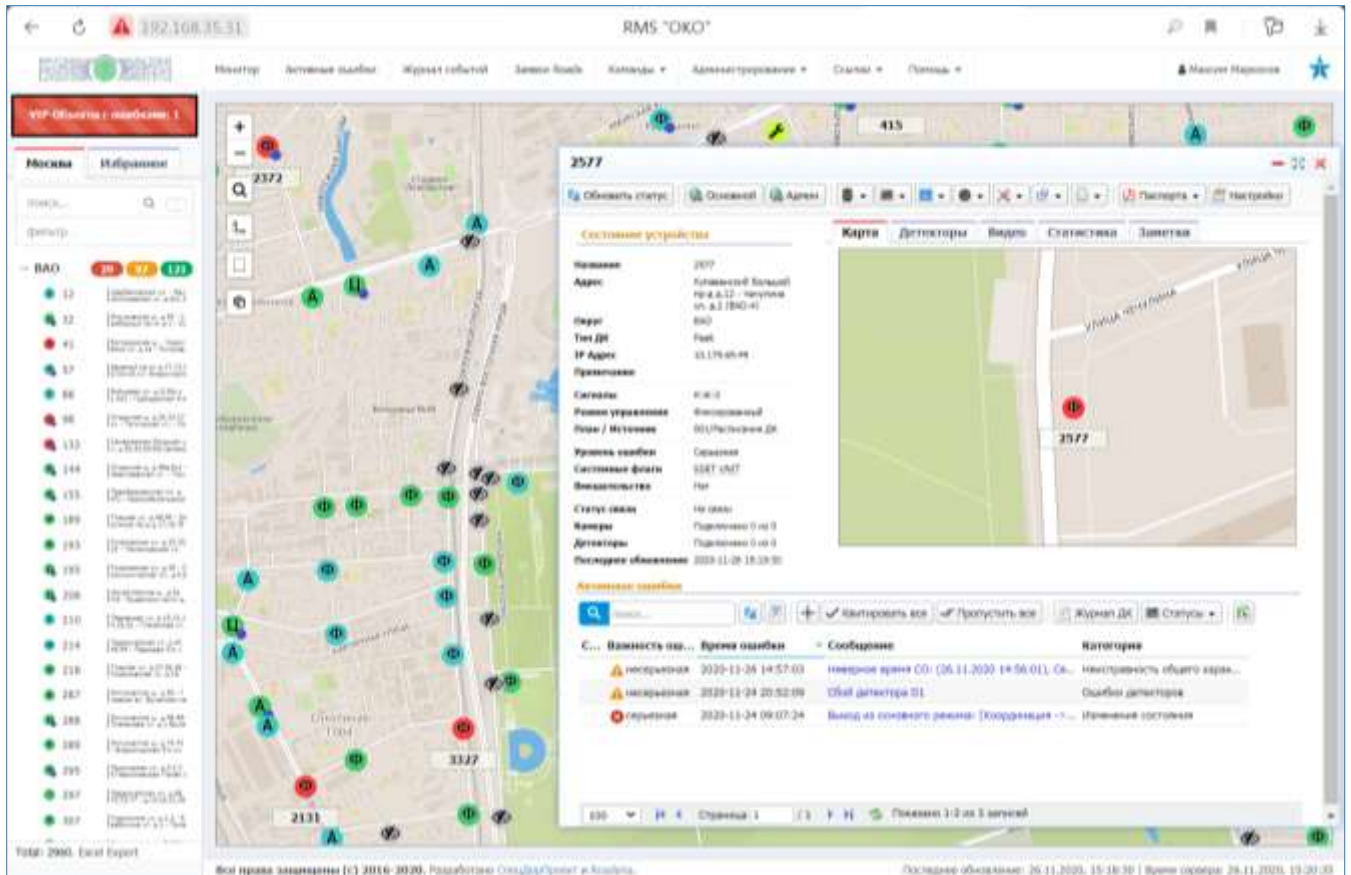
192.168.35.31

RMS "ОКО"

Монитор Активные ошибки Журнал событий Заявки Всадь Команды Администрирование Ссылки Помощь

Максим Марков

VIP Объекты с ошибками: 1

Москва Избранное

поиск...

фильтр

ВАО 20 12 123

12
32
41
57
66
98
133
144
155
189
193
199
208
210
214
218
287
288
289
295
297
307

Total: 2960. Excel Export

2372

415

2577

Обновить статус Основной Админ Паспорта Настройки

Состояние устройства

Карта Детекторы Видео Статистика Заметки

| | |
|---|---|
| Название | 2577 |
| Адрес | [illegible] |
| Округ | ВАО |
| Тип ДК | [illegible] |
| IP Адрес | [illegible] |
| Примечание | |
| Сигналы | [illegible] |
| Режим управления | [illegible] |
| План / Источник | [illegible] |
| Уровень ошибки | Серьезная |
| Системные флаги | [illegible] |
| Вмешательства | Нет |
| Статус связи | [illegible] |
| Камеры | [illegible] |
| Детекторы | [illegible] |
| Последнее обновление | 2020-11-26 15:19:50 |

улица Чечулина

2577

Активные ошибки

поиск...

Квитировать все Пропустить все Журнал ДК Статусы

| С... | Важность ош... | Время ошибки | Сообщение | Категория |
|---|---|---|---|---|
| | несерьезная | 2020-11-26 14:57:03 | Неверное время СО: (26.11.2020 14:56:01), Се... | Неисправность общего харак... |
| | несерьезная | 2020-11-24 20:52:09 | Сбой детектора 01 | Ошибки детекторов |
| | серьезная | 2020-11-24 09:07:24 | Выход из основного режима: [Координация -> ... | Изменения состояния |

100 Страница 1 /1 Показано 1-3 из 3 записей

3327

2131

Все права защищены (с) 2016-2020. Разработано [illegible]

Последнее обновление: 26.11.2020, 15:18:30 | Время сервера: 26.11.2020, 15:20:33